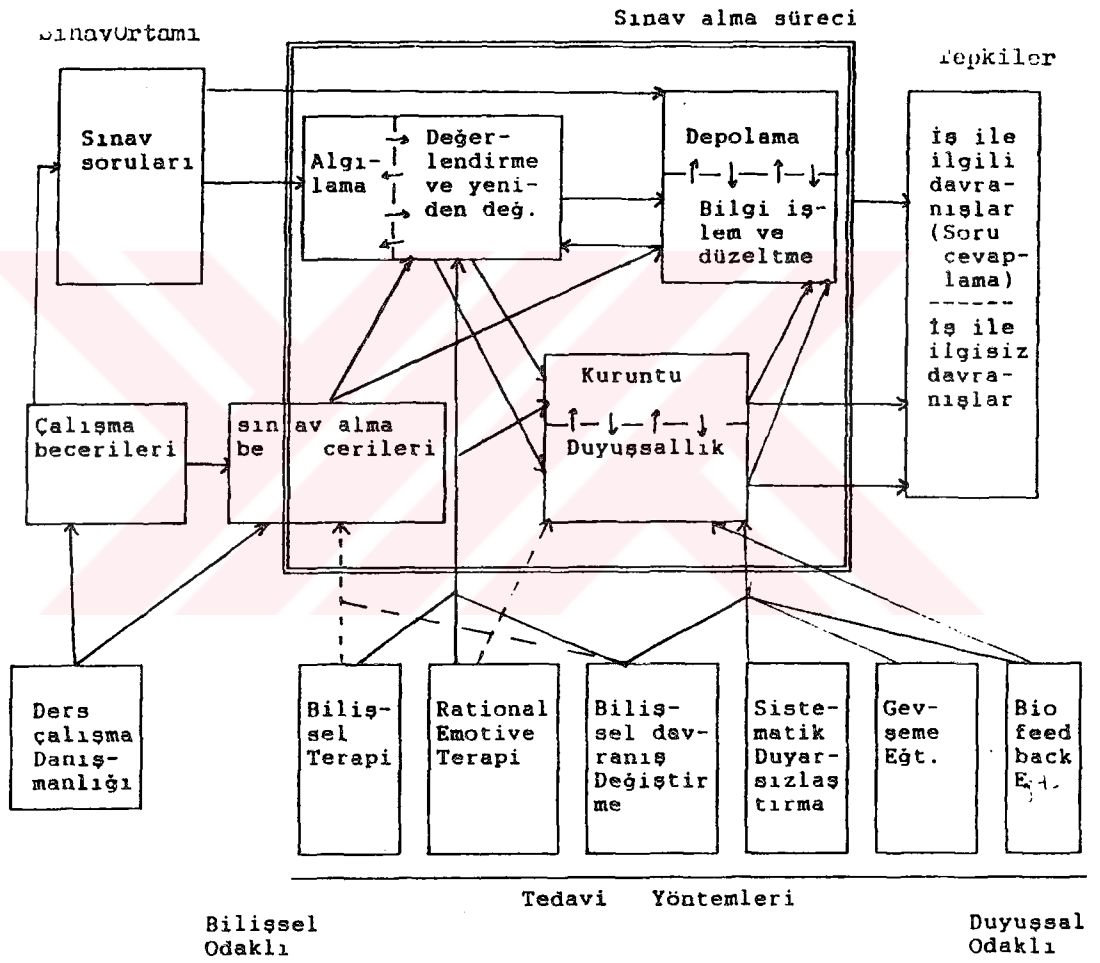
Sınav alma süreci

SınavOrtamı

Tepkiler

Sınav soruları

Algılama

Değerlendirme ve yeniden değ.

Depolama

Bilgi işlem ve düzeltme

İş ile ilgili davranışlar (Soru cevaplama)

İş ile ilgisiz davranışlar

Kuruntu

Duyuşsallık

Çalışma becerileri

sınav alma becerileri

Ders çalışma Danışmanlığı

Bilişsel Terapi

Rational Emotive Terapi

Bilişsel davranış Değiştirme

Sistematik Duyarsızlaştırma

Gevşeme Eğt.

Bio feed back Eğt.

Tedavi Yöntemleri

Bilişsel Odaklı

Duyuşsal Odaklı